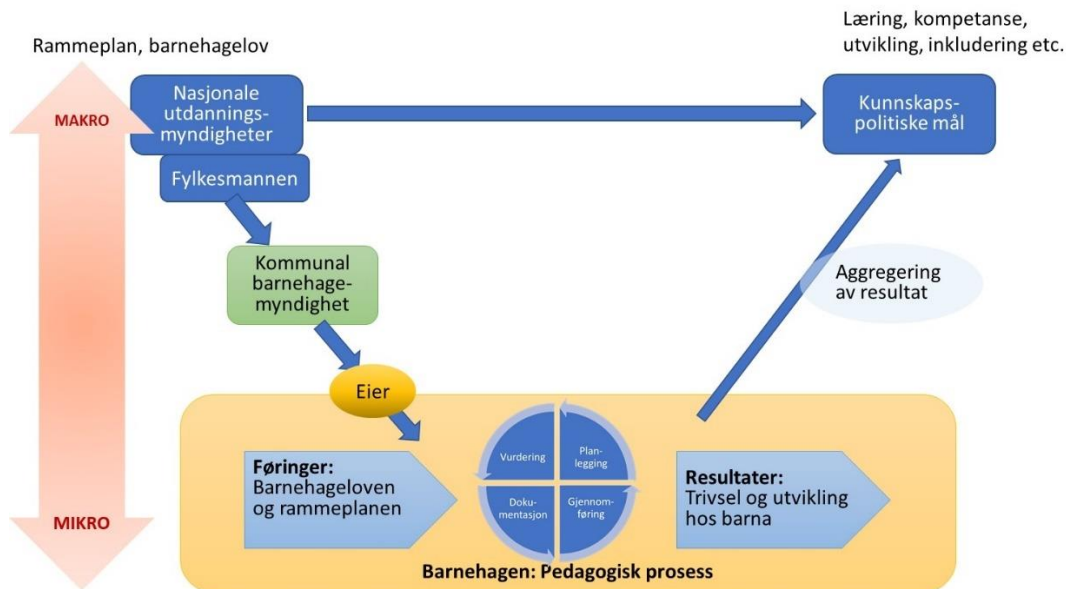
Rammeplan, barnehagelov

Læring, kompetanse, utvikling, inkludering etc.

MAKRO

Nasjonale utdanningsmyndigheter

Kunnskapspolitiske mål

Fylkesmannen

Kommunal barnehagemyndighet

Aggregering av resultat

Eier

Føringer: Barnehageloven og rammeplanen

Vurdering

Planlegging

Dokumentasjon

Gjennomføring

Resultater: Trivsel og utvikling hos barna

MIKRO

Barnehagen: Pedagogisk prosess